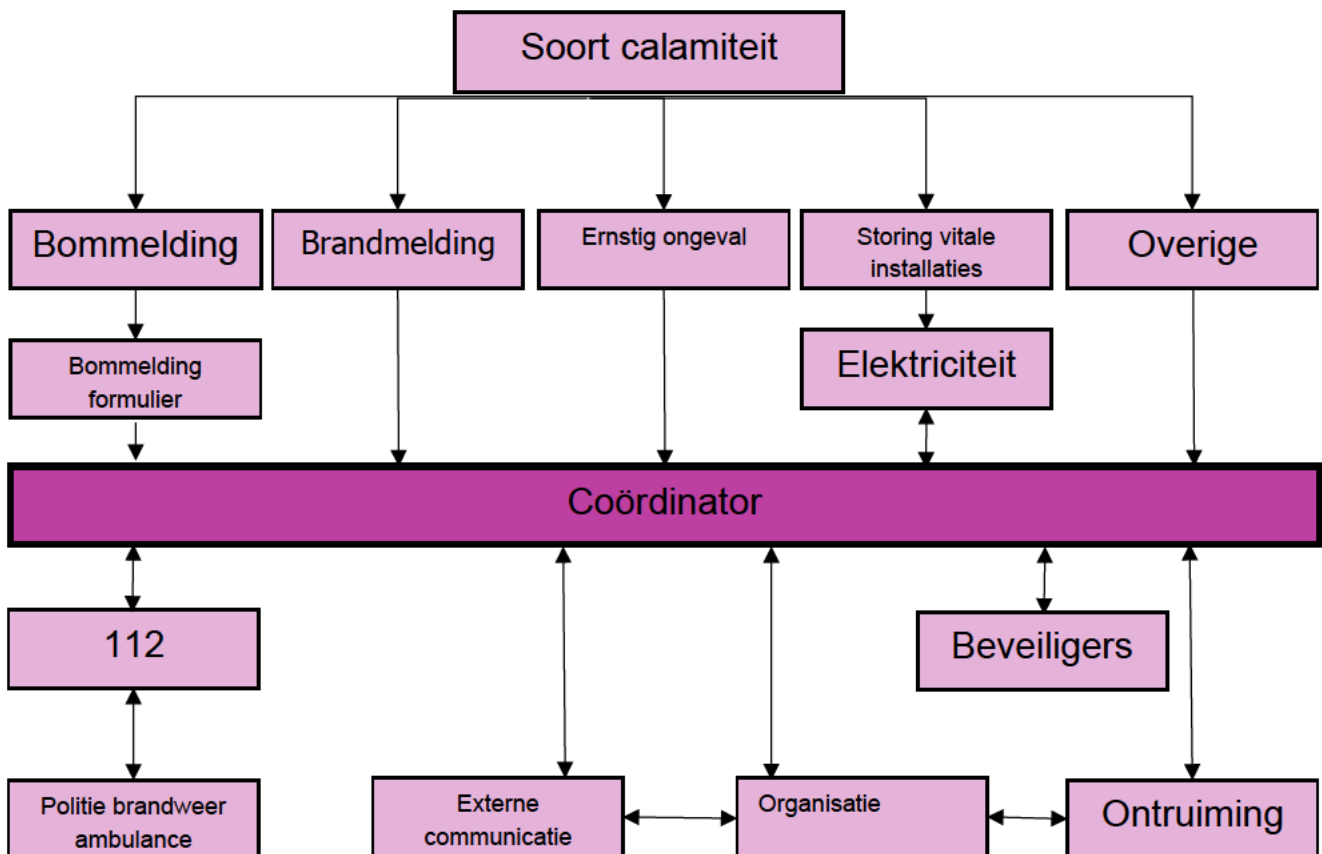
Soort calamiteit

Bommelding

Brandmelding

Ernstig ongeval

Storing vitale installaties

Overige

Bommelding formulier

Elektriciteit

Coördinator

112

Beveiligers

Politie brandweer ambulance

Externe communicatie

Organisatie

Ontruiming